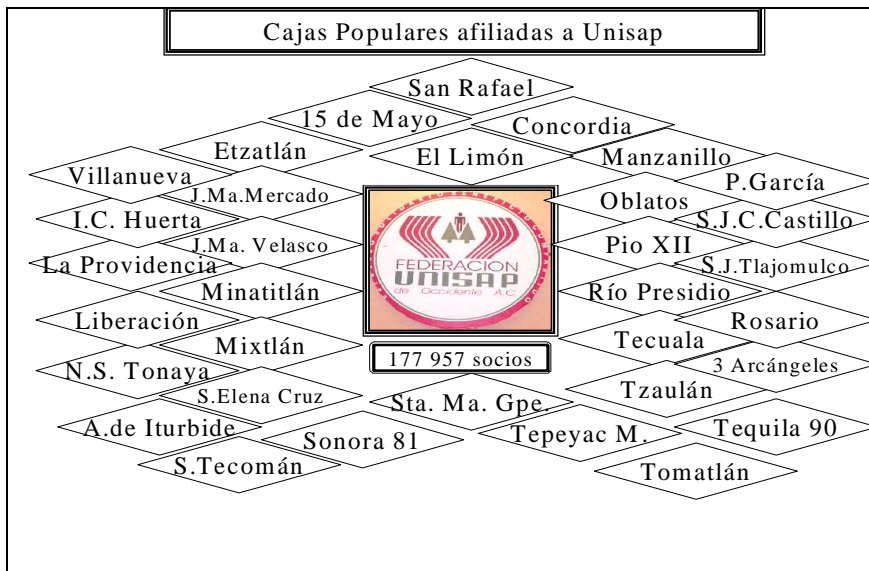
Cajas Populares afiliadas a Unisap

San Rafael

15 de Mayo

Concordia

Etzatlán

El Limón

Manzanillo

Villanueva

J.Ma.Mercado

P.García

Oblatos

I.C. Huerta

S.J.C.Castillo

J.Ma. Velasco

Pio XII

La Providencia

S.J.Tlajomulco

Minatitlán

Río Presidio

Liberación

Rosario

Mixtlán

Tecuala

FEDERACION UNISAP de Occidente A.C.

177 957 socios

3 Arcángeles

N.S. Tonaya

S.Elena Cruz

Tzaulán

Sta. Ma. Gpe.

A.de Iturbide

Tepeyac M.

Tequila 90

Sonora 81

S.Tecomán

Tomatlán